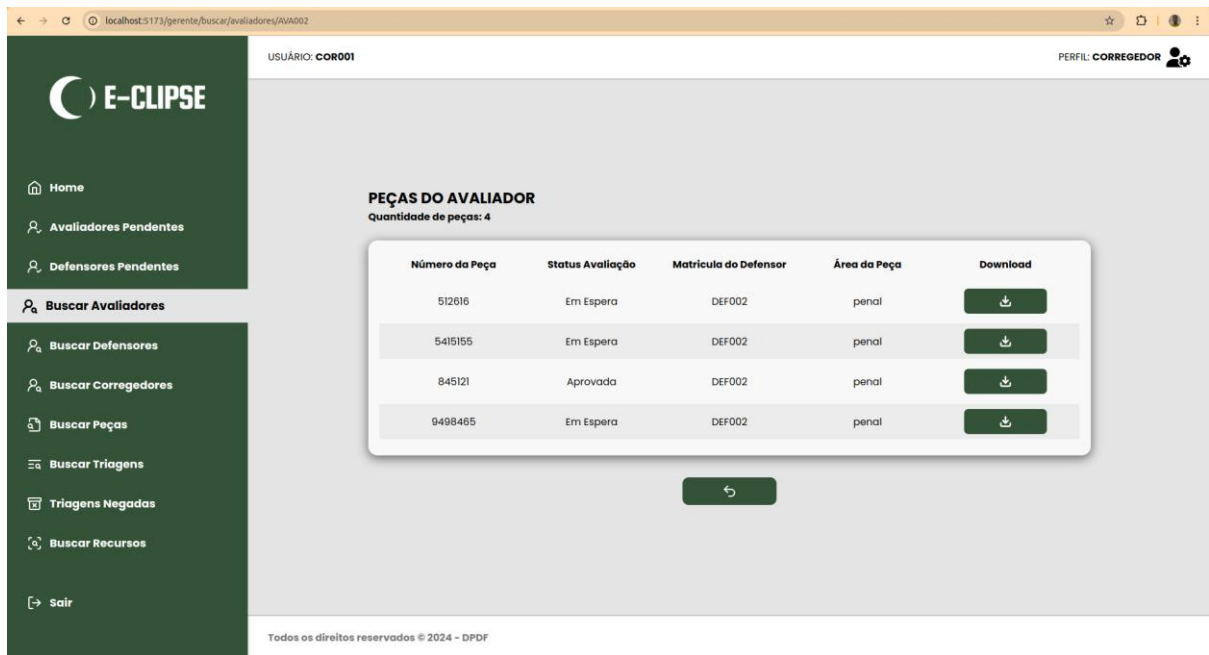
localhost:5173/gerente/buscar/avaliadores/AVA002

E-CLIPSE

USUÁRIO: COR001

PERFIL: CORREGEDOR

Home
Avaliadores Pendentes
Defensores Pendentes
Buscar Avaliadores
Buscar Defensores
Buscar Corregedores
Buscar Peças
Buscar Triagens
Triagens Negadas
Buscar Recursos
Sair

PEÇAS DO AVALIADOR
Quantidade de peças: 4

| Número da Peça | Status Avaliação | Matricula do Defensor | Área da Peça | Download |
|---|---|---|---|---|
| 512616 | Em Espera | DEF002 | penal | |
| 5415155 | Em Espera | DEF002 | penal | |
| 845121 | Aprovada | DEF002 | penal | |
| 9498465 | Em Espera | DEF002 | penal | |

Todos os direitos reservados © 2024 - DPDF